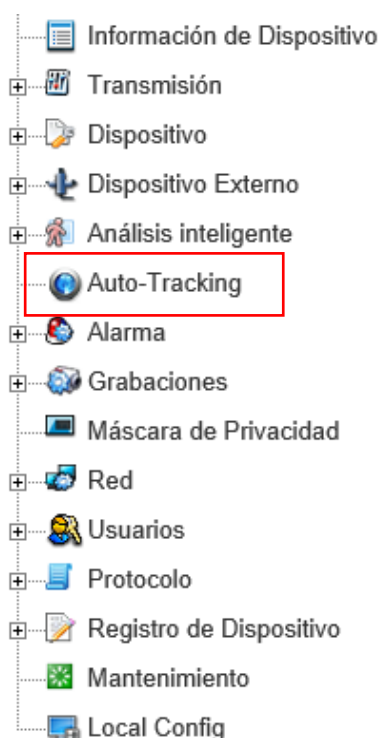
Información de Dispositivo
Transmisión
Dispositivo
Dispositivo Externo
Análisis inteligente
Auto-Tracking
Alarma
Grabaciones
Máscara de Privacidad
Red
Usuarios
Protocolo
Registro de Dispositivo
Mantenimiento
Local Config